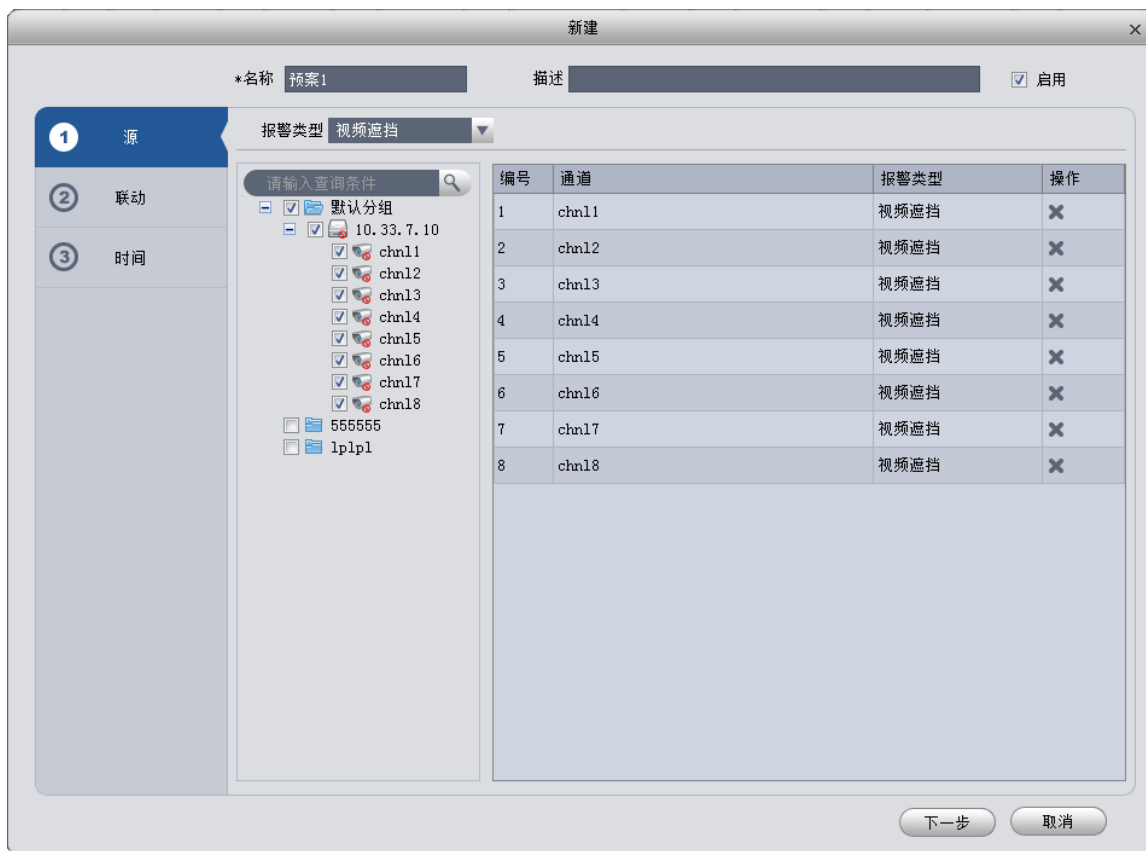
新建

*名称 预案1

描述

启用

1 源

2 联动

3 时间

报警类型 视频遮挡

请输入查询条件

默认分组
10.33.7.10
chnl1
chnl2
chnl3
chnl4
chnl5
chnl6
chnl7
chnl8
555555
lplpl

| 编号 | 通道 | 报警类型 | 操作 |
|---|---|---|---|
| 1 | chnl1 | 视频遮挡 | ✖ |
| 2 | chnl2 | 视频遮挡 | ✖ |
| 3 | chnl3 | 视频遮挡 | ✖ |
| 4 | chnl4 | 视频遮挡 | ✖ |
| 5 | chnl5 | 视频遮挡 | ✖ |
| 6 | chnl6 | 视频遮挡 | ✖ |
| 7 | chnl7 | 视频遮挡 | ✖ |
| 8 | chnl8 | 视频遮挡 | ✖ |

下一步

取消